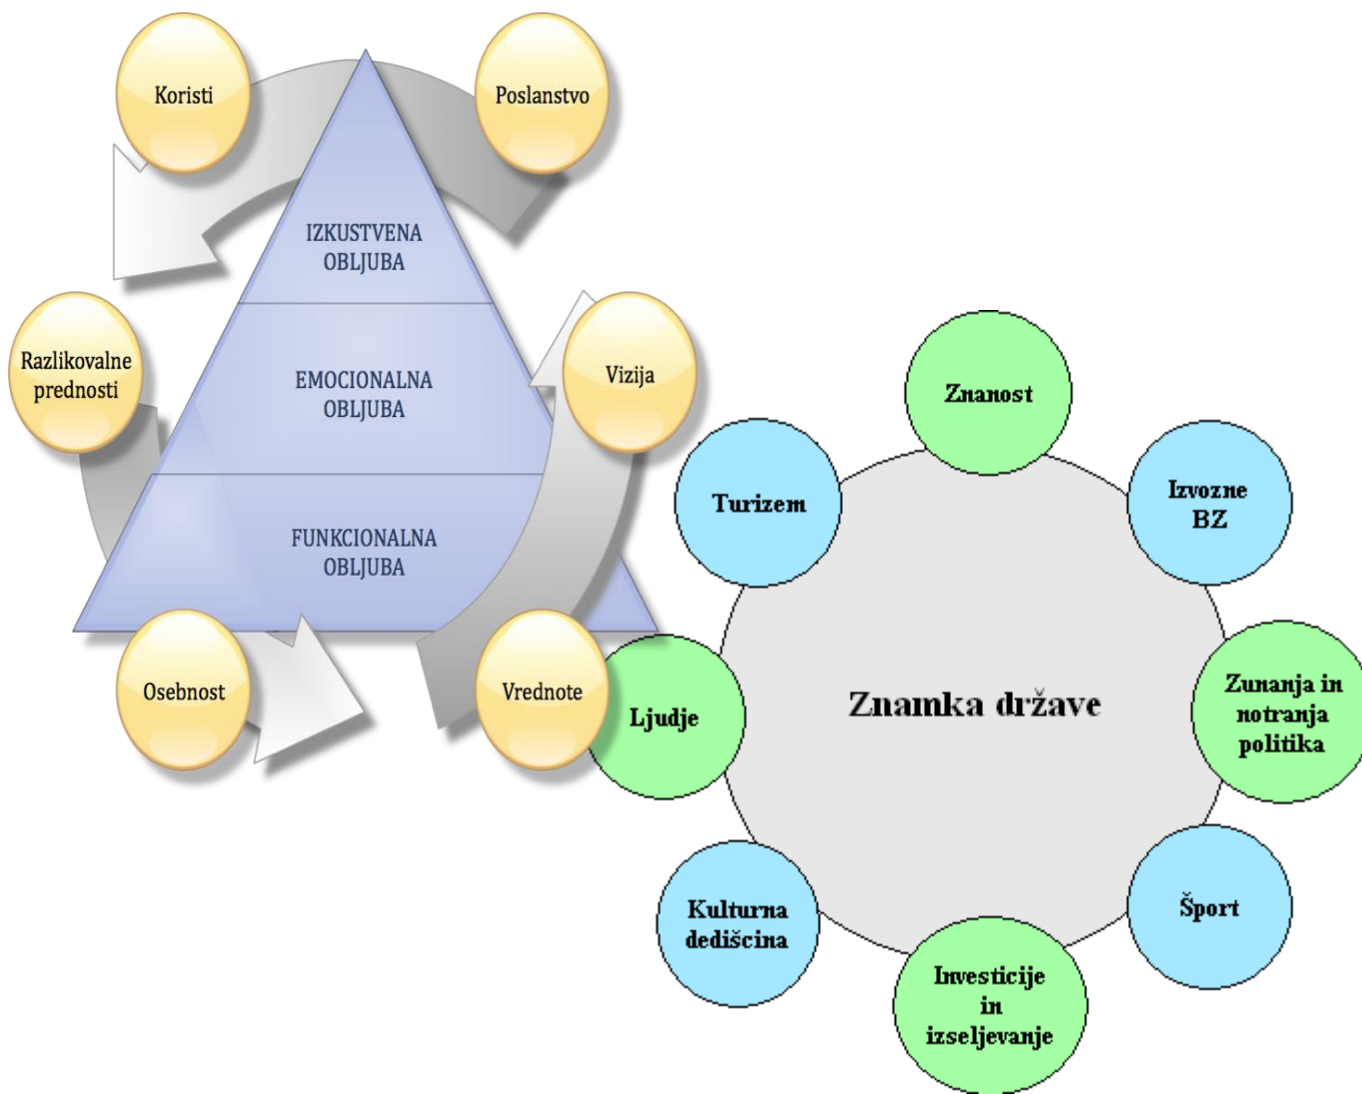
Koristi

Poslanstvo

IZKUSTVENA OBLJUBA

EMOCIONALNA OBLJUBA

FUNKCIONALNA OBLJUBA

Razlikovalne prednosti

Vizija

Osebnost

Vrednote

Znanost

Turizem

Izvozne BZ

Ljudje

Znamka države

Zunanja in notranja politika

Kulturna dediščina

Šport

Investicije in izseljevanje